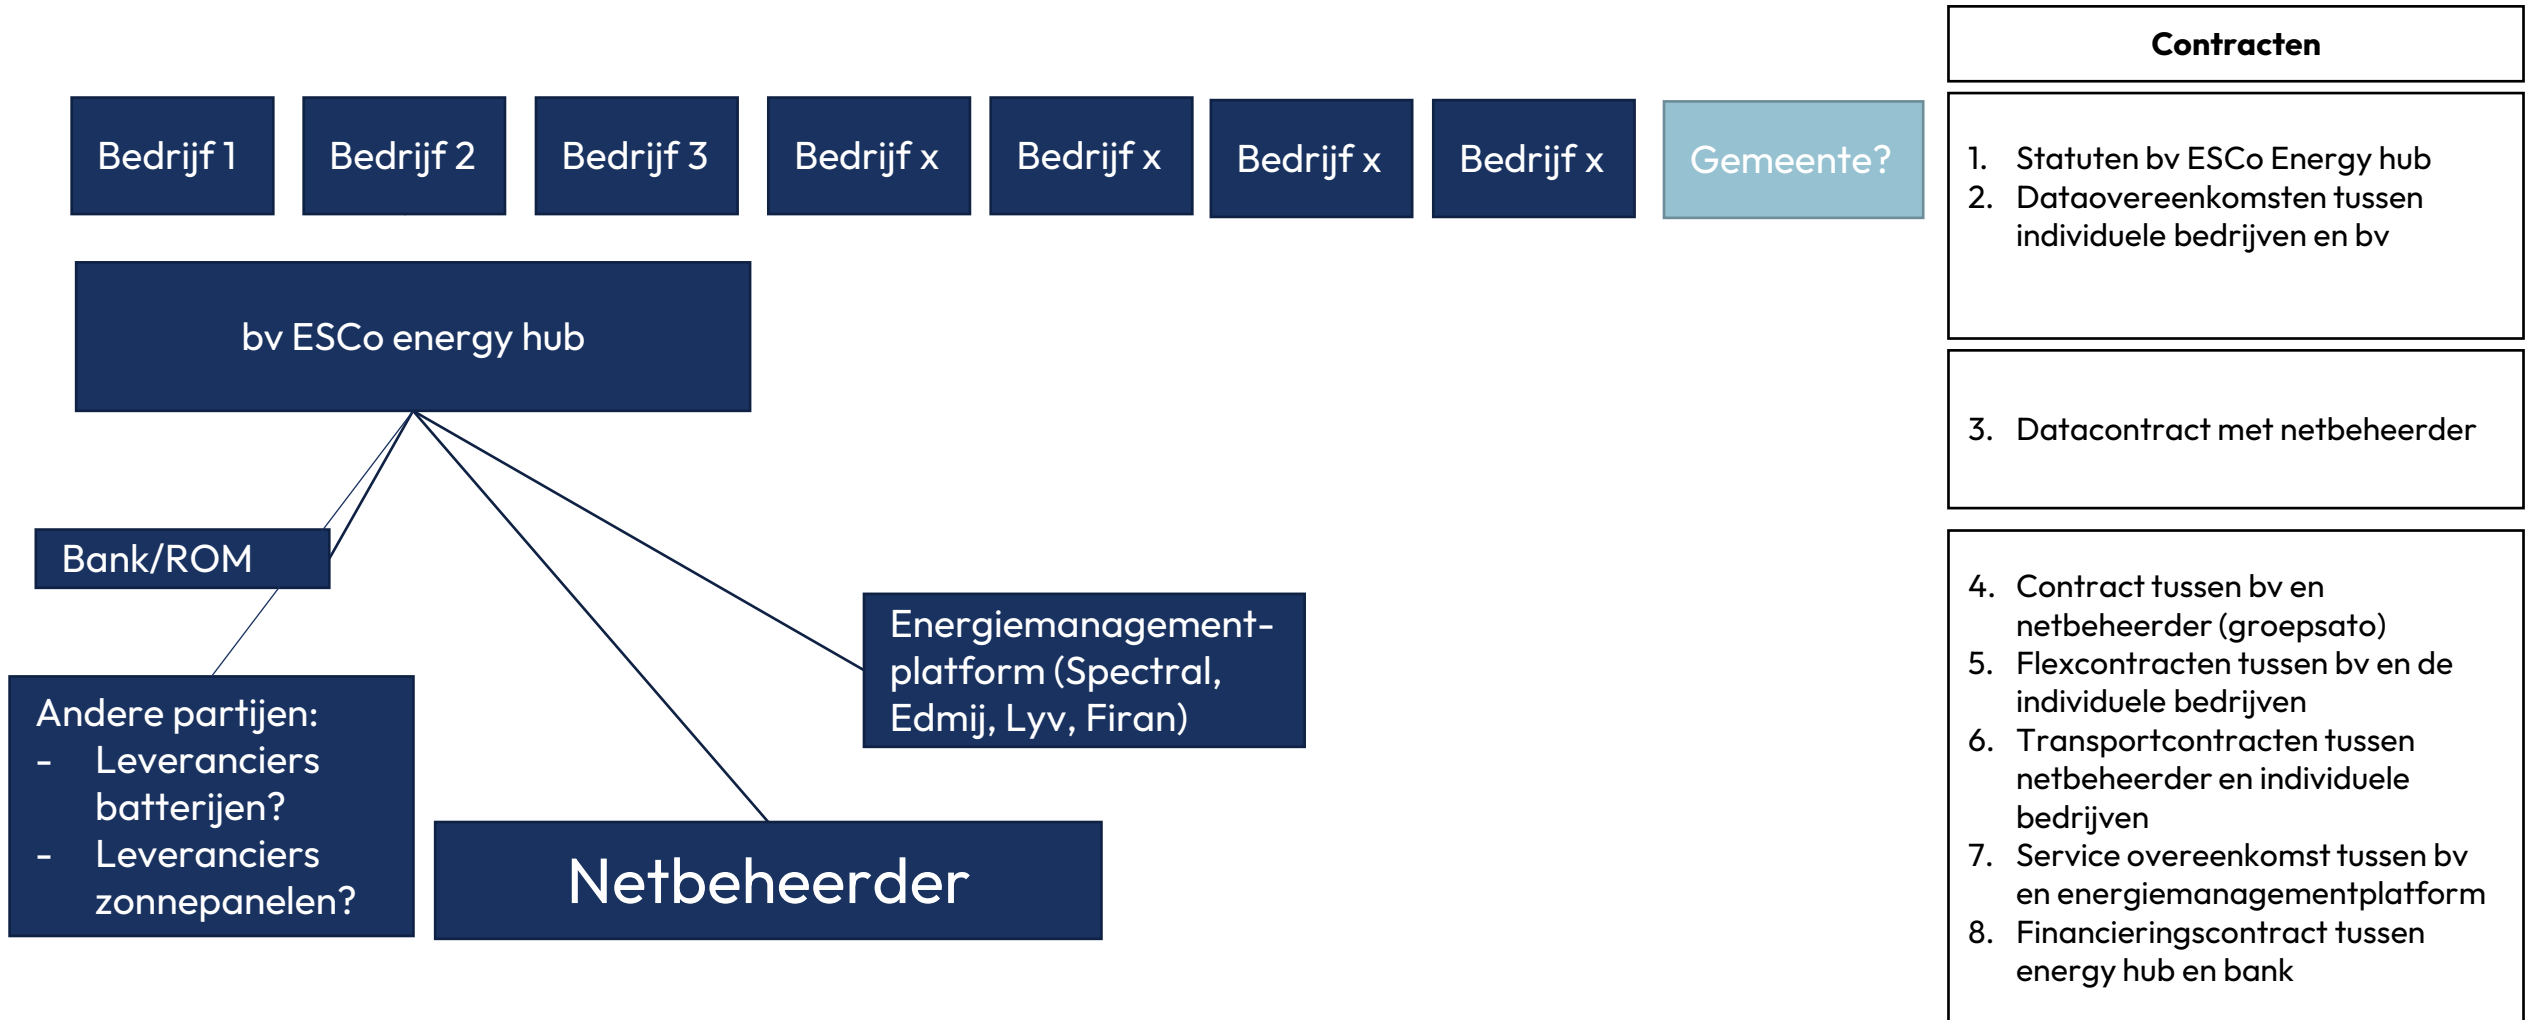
Bedrijf 1

Bedrijf 2

Bedrijf 3

Bedrijf x

Bedrijf x

Bedrijf x

Bedrijf x

Gemeente?

bv ESCo energy hub

Bank/ROM

Andere partijen:
- Leveranciers batterijen?
- Leveranciers zonnepanelen?

Netbeheerder

Energiemanagement-platform (Spectral, Edmij, Lyv, Firan)

Contracten

1. Statuten bv ESCo Energy hub
2. Dataovereenkomsten tussen individuele bedrijven en bv

3. Datacontract met netbeheerder

4. Contract tussen bv en netbeheerder (groepsato)
5. Flexcontracten tussen bv en de individuele bedrijven
6. Transportcontracten tussen netbeheerder en individuele bedrijven
7. Service overeenkomst tussen bv en energiemanagementplatform
8. Financieringscontract tussen energy hub en bank